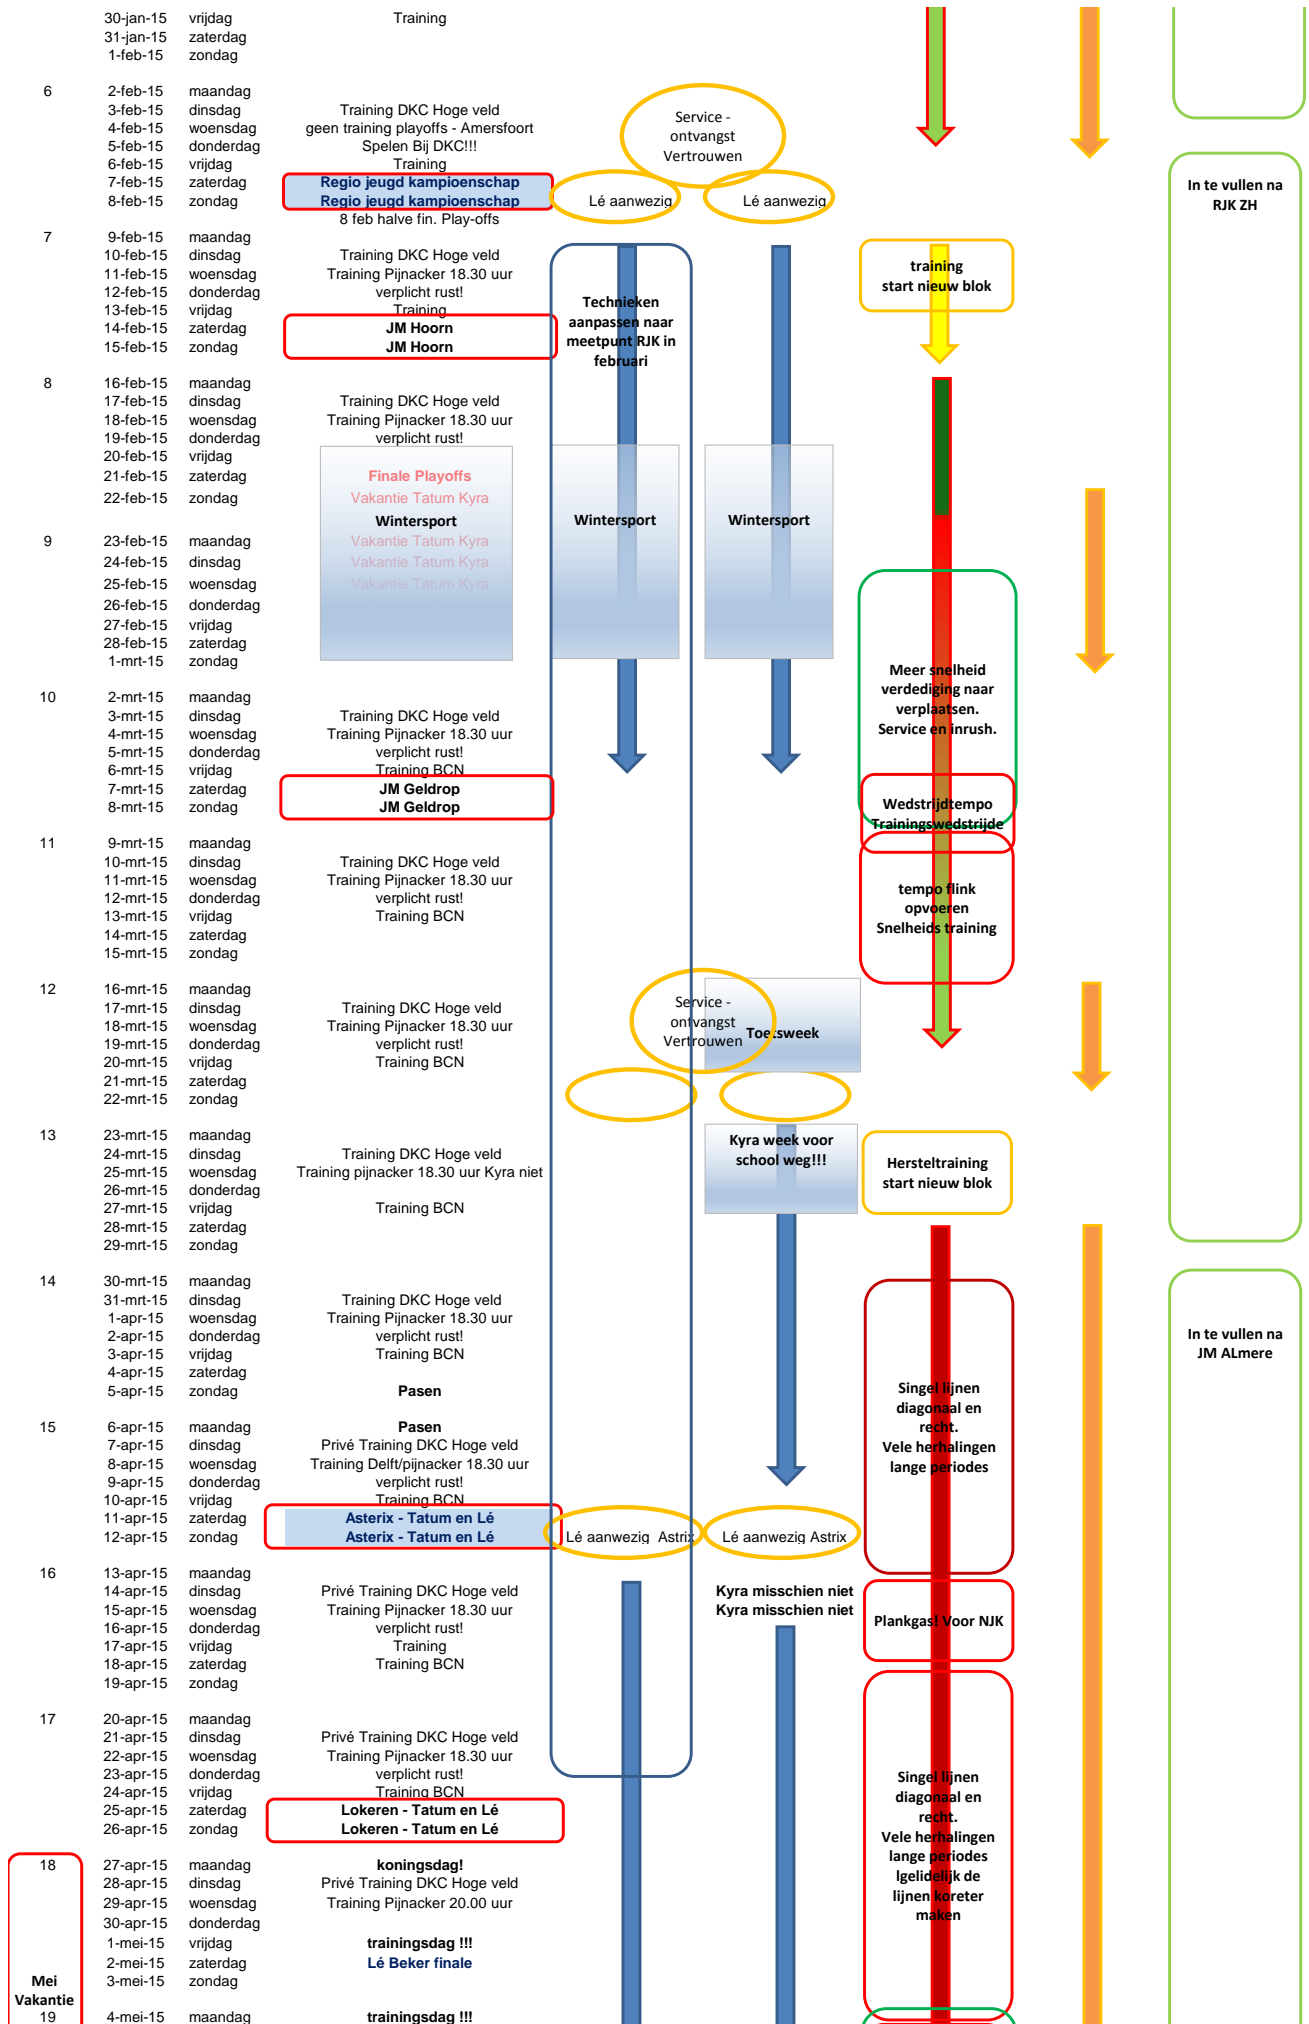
30-jan-15 vrijdag Training
31-jan-15 zaterdag
1-feb-15 zondag

6 2-feb-15 maandag
3-feb-15 dinsdag Training DKC Hoge veld
4-feb-15 woensdag geen training playoffs - Amersfoort
5-feb-15 donderdag Spelen Bij DKC!!!
6-feb-15 vrijdag Training
7-feb-15 zaterdag Regio jeugd kampioenschap
8-feb-15 zondag Regio jeugd kampioenschap
8 feb halve fin. Play-offs

Service - ontvangst Vertrouwen

Lé aanwezig

Lé aanwezig

In te vullen na RJK ZH

7 9-feb-15 maandag
10-feb-15 dinsdag Training DKC Hoge veld
11-feb-15 woensdag Training Pijnacker 18.30 uur
12-feb-15 donderdag verplicht rust!
13-feb-15 vrijdag Training
14-feb-15 zaterdag JM Hoorn
15-feb-15 zondag JM Hoorn

Technieken aanpassen naar meetpunt RJK in februari

training start nieuw blok

8 16-feb-15 maandag
17-feb-15 dinsdag Training DKC Hoge veld
18-feb-15 woensdag Training Pijnacker 18.30 uur
19-feb-15 donderdag verplicht rust!
20-feb-15 vrijdag
21-feb-15 zaterdag
22-feb-15 zondag

Finale Playoffs
Vakantie Tatum Kyra
Wintersport
Vakantie Tatum Kyra
Vakantie Tatum Kyra
Vakantie Tatum Kyra

Wintersport

Wintersport

9 23-feb-15 maandag
24-feb-15 dinsdag
25-feb-15 woensdag
26-feb-15 donderdag
27-feb-15 vrijdag
28-feb-15 zaterdag
1-mrt-15 zondag

Meer snelheid verdediging naar verplaatsen. Service en inrush.

10 2-mrt-15 maandag
3-mrt-15 dinsdag Training DKC Hoge veld
4-mrt-15 woensdag Training Pijnacker 18.30 uur
5-mrt-15 donderdag verplicht rust!
6-mrt-15 vrijdag Training BCN
7-mrt-15 zaterdag JM Geldrop
8-mrt-15 zondag JM Geldrop

Wedstrijdtempo Trainingswedstrijde

11 9-mrt-15 maandag
10-mrt-15 dinsdag Training DKC Hoge veld
11-mrt-15 woensdag Training Pijnacker 18.30 uur
12-mrt-15 donderdag verplicht rust!
13-mrt-15 vrijdag Training BCN
14-mrt-15 zaterdag
15-mrt-15 zondag

tempo flink opvoeren Snelheids training

12 16-mrt-15 maandag
17-mrt-15 dinsdag Training DKC Hoge veld
18-mrt-15 woensdag Training Pijnacker 18.30 uur
19-mrt-15 donderdag verplicht rust!
20-mrt-15 vrijdag Training BCN
21-mrt-15 zaterdag
22-mrt-15 zondag

Service - ontvangst Vertrouwen

Toetsweek

13 23-mrt-15 maandag
24-mrt-15 dinsdag Training DKC Hoge veld
25-mrt-15 woensdag Training pijnacker 18.30 uur Kyra niet
26-mrt-15 donderdag
27-mrt-15 vrijdag Training BCN
28-mrt-15 zaterdag
29-mrt-15 zondag

Kyra week voor school weg!!!

Hersteltraining start nieuw blok

14 30-mrt-15 maandag
31-mrt-15 dinsdag Training DKC Hoge veld
1-apr-15 woensdag Training Pijnacker 18.30 uur
2-apr-15 donderdag verplicht rust!
3-apr-15 vrijdag Training BCN
4-apr-15 zaterdag
5-apr-15 zondag Pasen

In te vullen na JM ALmere

Singel lijnen diagonaal en recht. Vele herhalingen lange periodes

15 6-apr-15 maandag Pasen
7-apr-15 dinsdag Privé Training DKC Hoge veld
8-apr-15 woensdag Training Delft/pijnacker 18.30 uur
9-apr-15 donderdag verplicht rust!
10-apr-15 vrijdag Training BCN
11-apr-15 zaterdag Asterix - Tatum en Lé
12-apr-15 zondag Asterix - Tatum en Lé

Lé aanwezig Astrix

Lé aanwezig Astrix

16 13-apr-15 maandag
14-apr-15 dinsdag Privé Training DKC Hoge veld
15-apr-15 woensdag Training Pijnacker 18.30 uur
16-apr-15 donderdag verplicht rust!
17-apr-15 vrijdag Training
18-apr-15 zaterdag Training BCN
19-apr-15 zondag

Kyra misschien niet
Kyra misschien niet

Plankgas! Voor NJK

17 20-apr-15 maandag
21-apr-15 dinsdag Privé Training DKC Hoge veld
22-apr-15 woensdag Training Pijnacker 18.30 uur
23-apr-15 donderdag verplicht rust!
24-apr-15 vrijdag Training BCN
25-apr-15 zaterdag Lokeren - Tatum en Lé
26-apr-15 zondag Lokeren - Tatum en Lé

Singel lijnen diagonaal en recht. Vele herhalingen lange periodes lgelidelijk de lijnen koreter maken

18 27-apr-15 maandag koningsdag!
28-apr-15 dinsdag Privé Training DKC Hoge veld
29-apr-15 woensdag Training Pijnacker 20.00 uur
30-apr-15 donderdag
1-mei-15 vrijdag trainingsdag !!!
2-mei-15 zaterdag Lé Beker finale
3-mei-15 zondag

Mei Vakantie

19 4-mei-15 maandag trainingsdag !!!